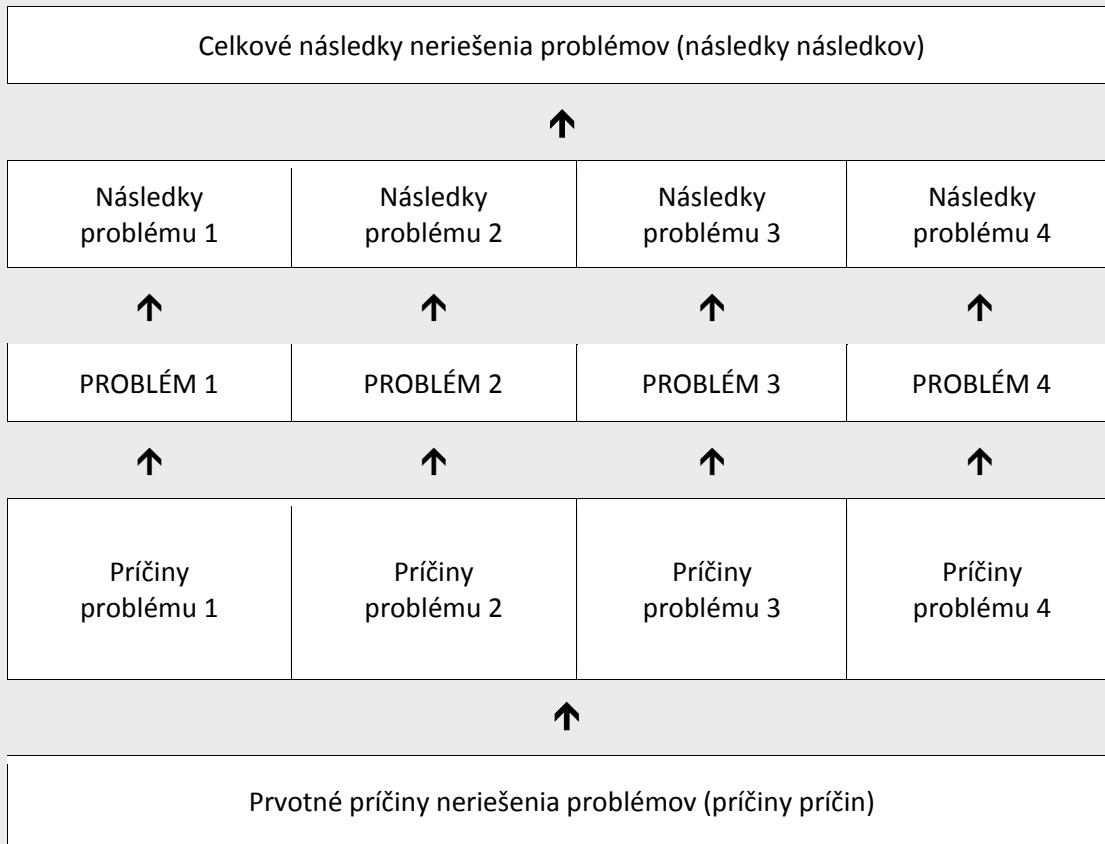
Celkové následky neriešenia problémov (následky následkov)

| Následky problému 1 | Následky problému 2 | Následky problému 3 | Následky problému 4 |
|---|---|---|---|
| PROBLÉM 1 | PROBLÉM 2 | PROBLÉM 3 | PROBLÉM 4 |
| Príčiny problému 1 | Príčiny problému 2 | Príčiny problému 3 | Príčiny problému 4 |

Prvotné príčiny neriešenia problémov (príčiny príčin)